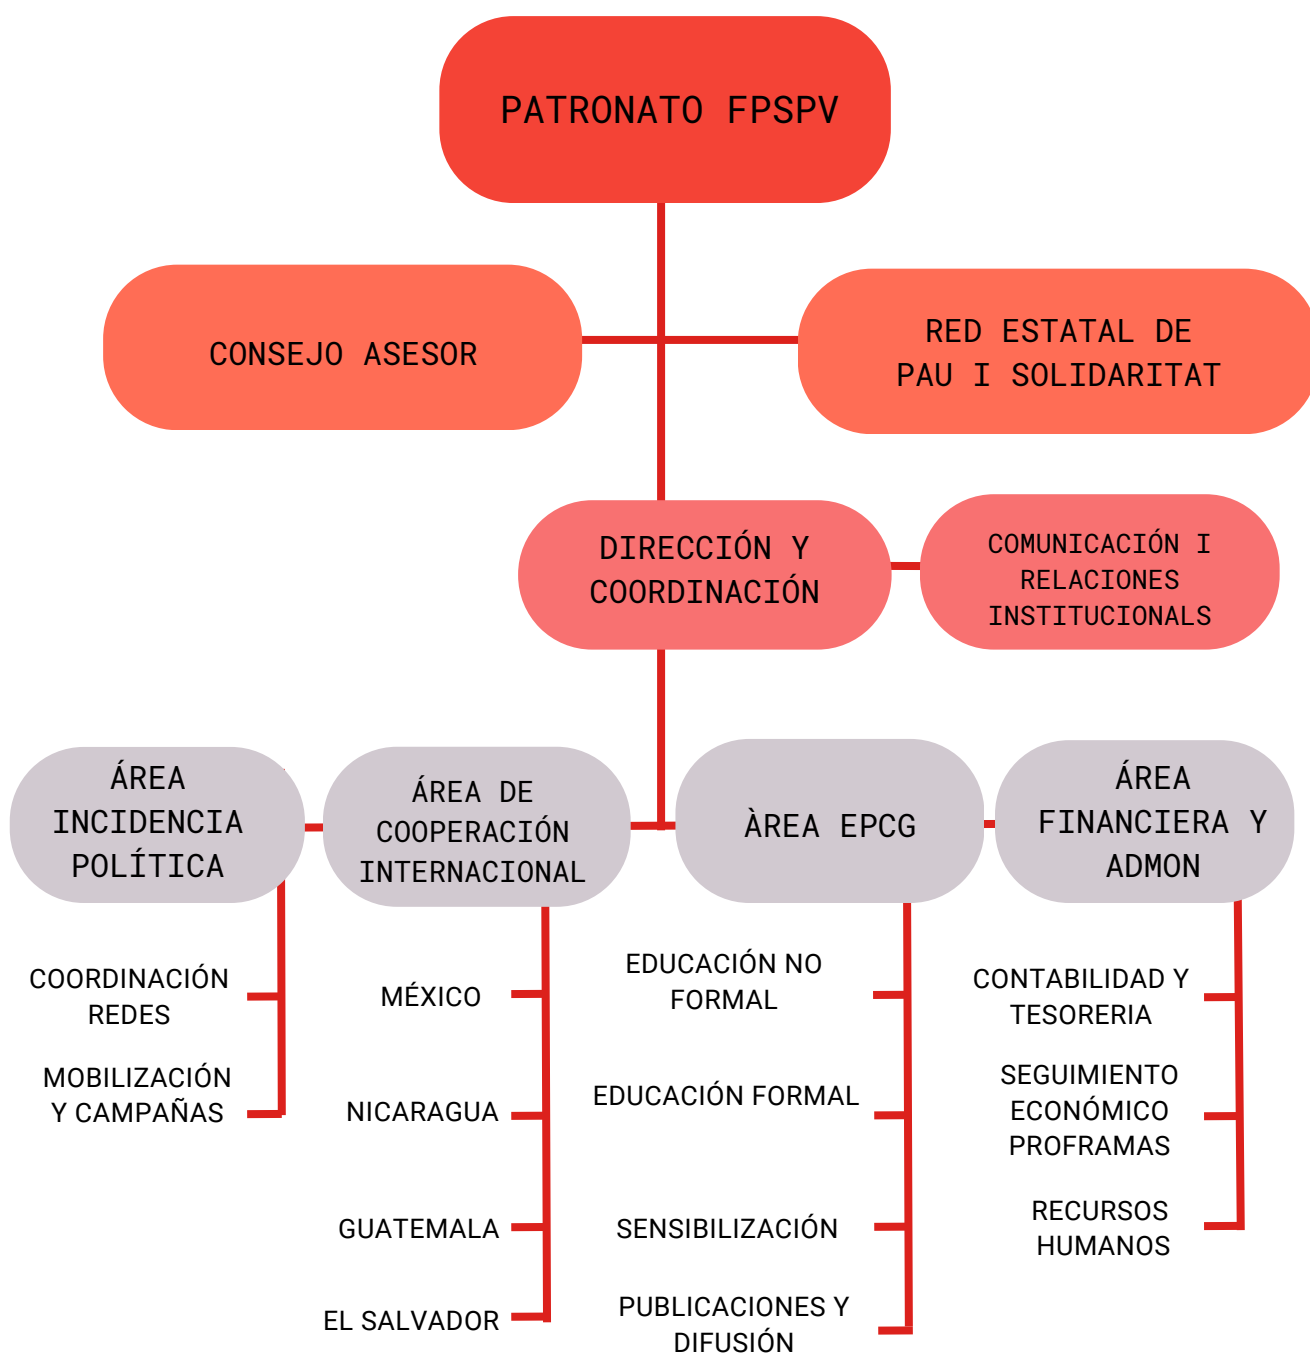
PATRONATO FPSPV

CONSEJO ASESOR

RED ESTATAL DE PAU I SOLIDARITAT

DIRECCIÓN Y COORDINACIÓN

COMUNICACIÓN I RELACIONES INSTITUCIONALS

ÁREA INCIDENCIA POLÍTICA

ÁREA DE COOPERACIÓN INTERNACIONAL

ÀREA EPCG

ÁREA FINANCIERA Y ADMON

COORDINACIÓN REDES

MOBILIZACIÓN Y CAMPAÑAS

MÉXICO

NICARAGUA

GUATEMALA

EL SALVADOR

EDUCACIÓN NO FORMAL

EDUCACIÓN FORMAL

SENSIBILIZACIÓN

PUBLICACIONES Y DIFUSIÓN

CONTABILIDAD Y TESORERIA

SEGUIMIENTO ECONÓMICO PROFRAMAS

RECURSOS HUMANOS